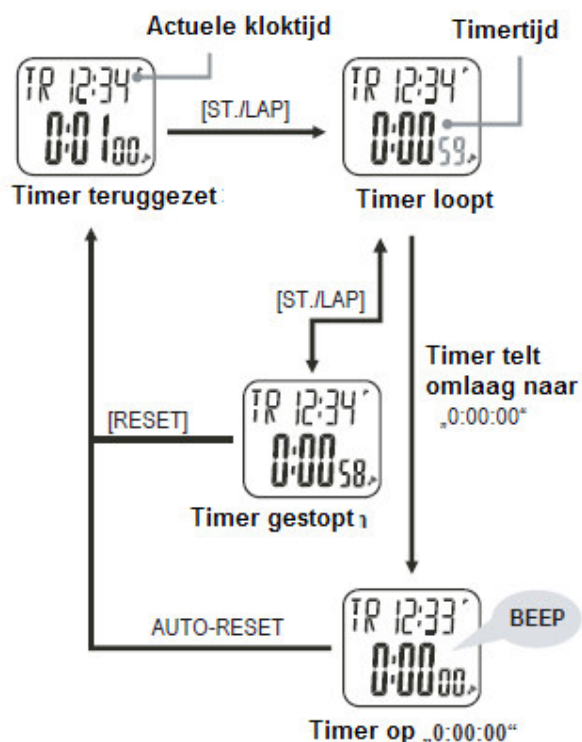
Actuele kloktijd

Timertijd

TR 12:34

0:01 00

[ST./LAP]

TR 12:34

0:00 59

Timer teruggezet

Timer loopt

[ST./LAP]

Timer telt omlaag naar „0:00:00“

[RESET]

TR 12:34

0:00 58

Timer gestopt

AUTO-RESET

TR 12:33

0:00 00

BEEP

Timer op „0:00:00“